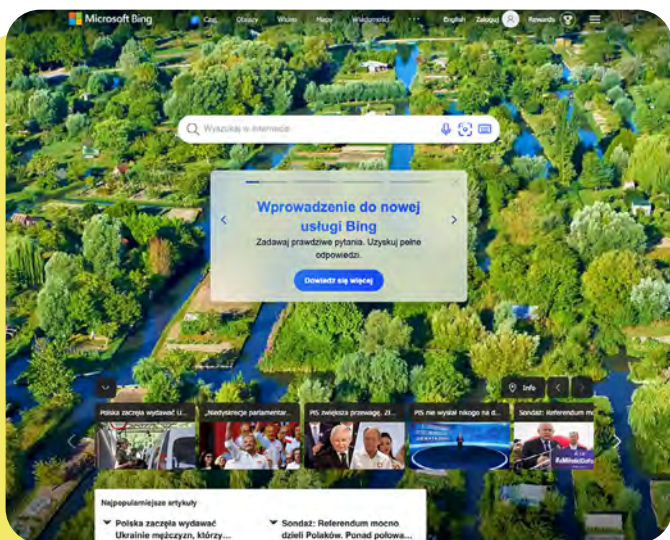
Microsoft Bing Czat Obrazy Wideo Mapy Wiadomości ··· English Zaloguj Rewards

Wyszukaj w Internecie

Wprowadzenie do nowej usługi Bing

Zadawaj prawdziwe pytania. Uzyskuj pełne odpowiedzi.

Dowiedz się więcej

Info

Polska zaczęła wydawać U...

„Niedyskrecje parlamentar...

PiS zwiększa przewagę. Zi...

PiS nie wysłał nikogo na d...

Sondaż: Referendum m

Najpopularniejsze artykuły

Polska zaczęła wydawać Ukrainie mężczyzn, którzy...

Sondaż: Referendum mocno dzieli Polaków. Ponad połowa...